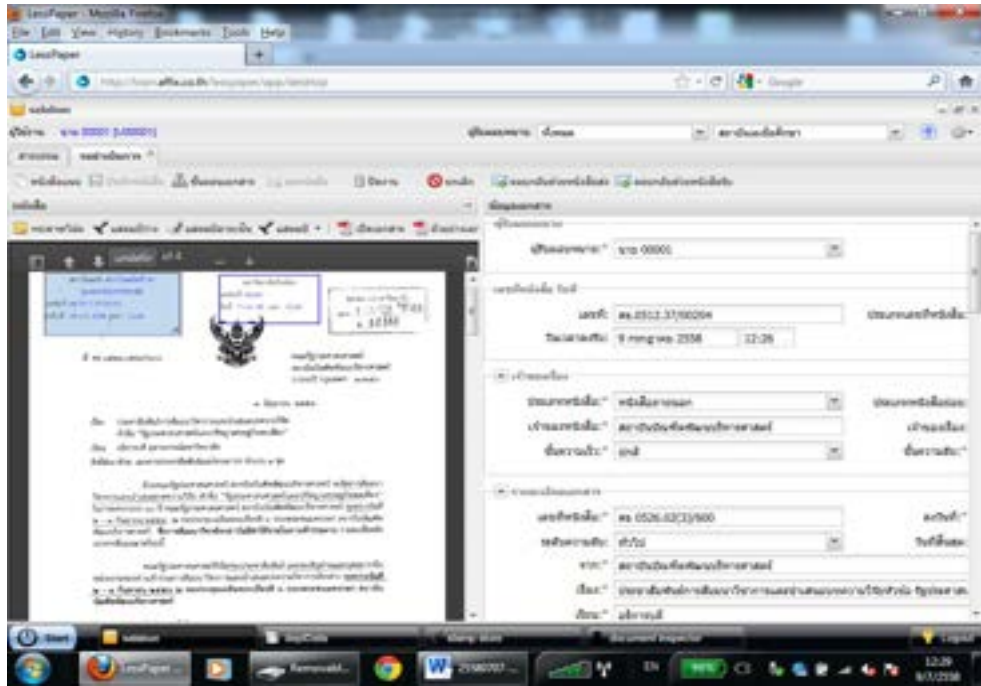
LessPaper - Mozilla Firefox

File Edit View History Bookmarks Tools Help

LessPaper

Google

ผู้รับผิดชอบ: นาย 00001

เลขที่: ศธ.0512.37/00204

วันเวลาลงรับ: 9 กรกฎาคม 2558 12:26

ประเภทหนังสือ: หนังสือภายนอก

เจ้าของหนังสือ: สถาบันบัณฑิตพัฒนบริหารศาสตร์

ชั้นความเร็ว: ปกติ

เลขที่หนังสือ: ศธ 0526.02(3)/600

ระดับความลับ: ทั่วไป

จาก: สถาบันบัณฑิตพัฒนบริหารศาสตร์

เรื่อง: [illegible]

ถึง: อธิการบดี

Start

Removabl...

25580707...

EN

12:29

9/7/2558